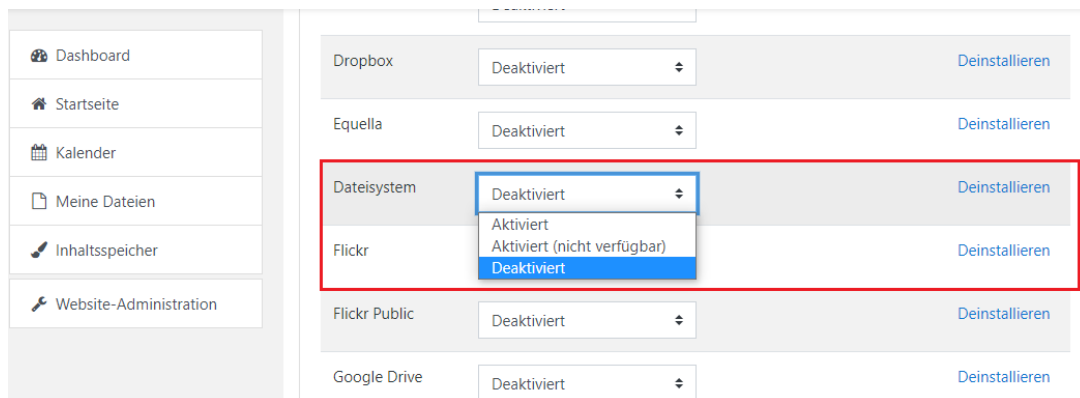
Dashboard
Startseite
Kalender
Meine Dateien
Inhaltsspeicher
Website-Administration

Deaktiviert

| | | |
|---|---|---|
| Dropbox | Deaktiviert | Deinstallieren |
| Equella | Deaktiviert | Deinstallieren |
| Dateisystem | Deaktiviert | Deinstallieren |
| Flickr | | Deinstallieren |
| Flickr Public | Deaktiviert | Deinstallieren |
| Google Drive | Deaktiviert | Deinstallieren |

Aktiviert
Aktiviert (nicht verfügbar)
Deaktiviert